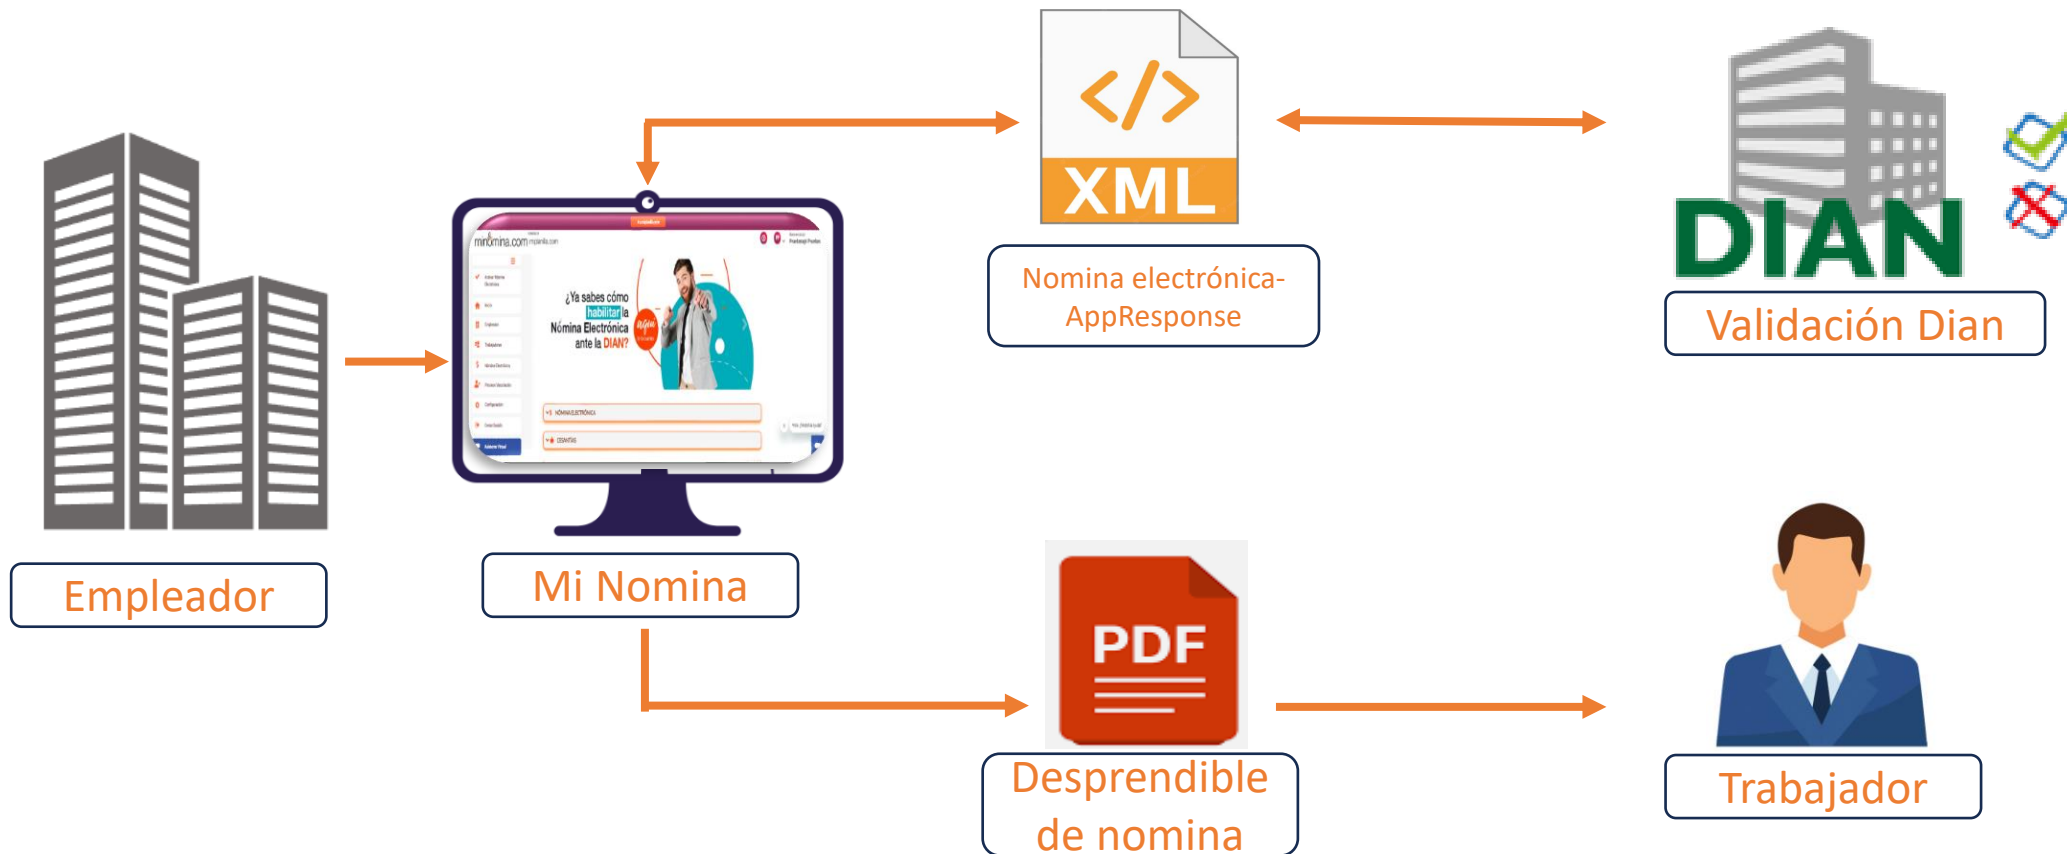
</>
XML

Nomina electrónica-AppResponse

DIAN

Validación Dian

Empleador

minómina.com

¿Ya sabes cómo habilitar la Nómina Electrónica ante la DIAN?

Mi Nomina

PDF

Desprendible de nomina

Trabajador